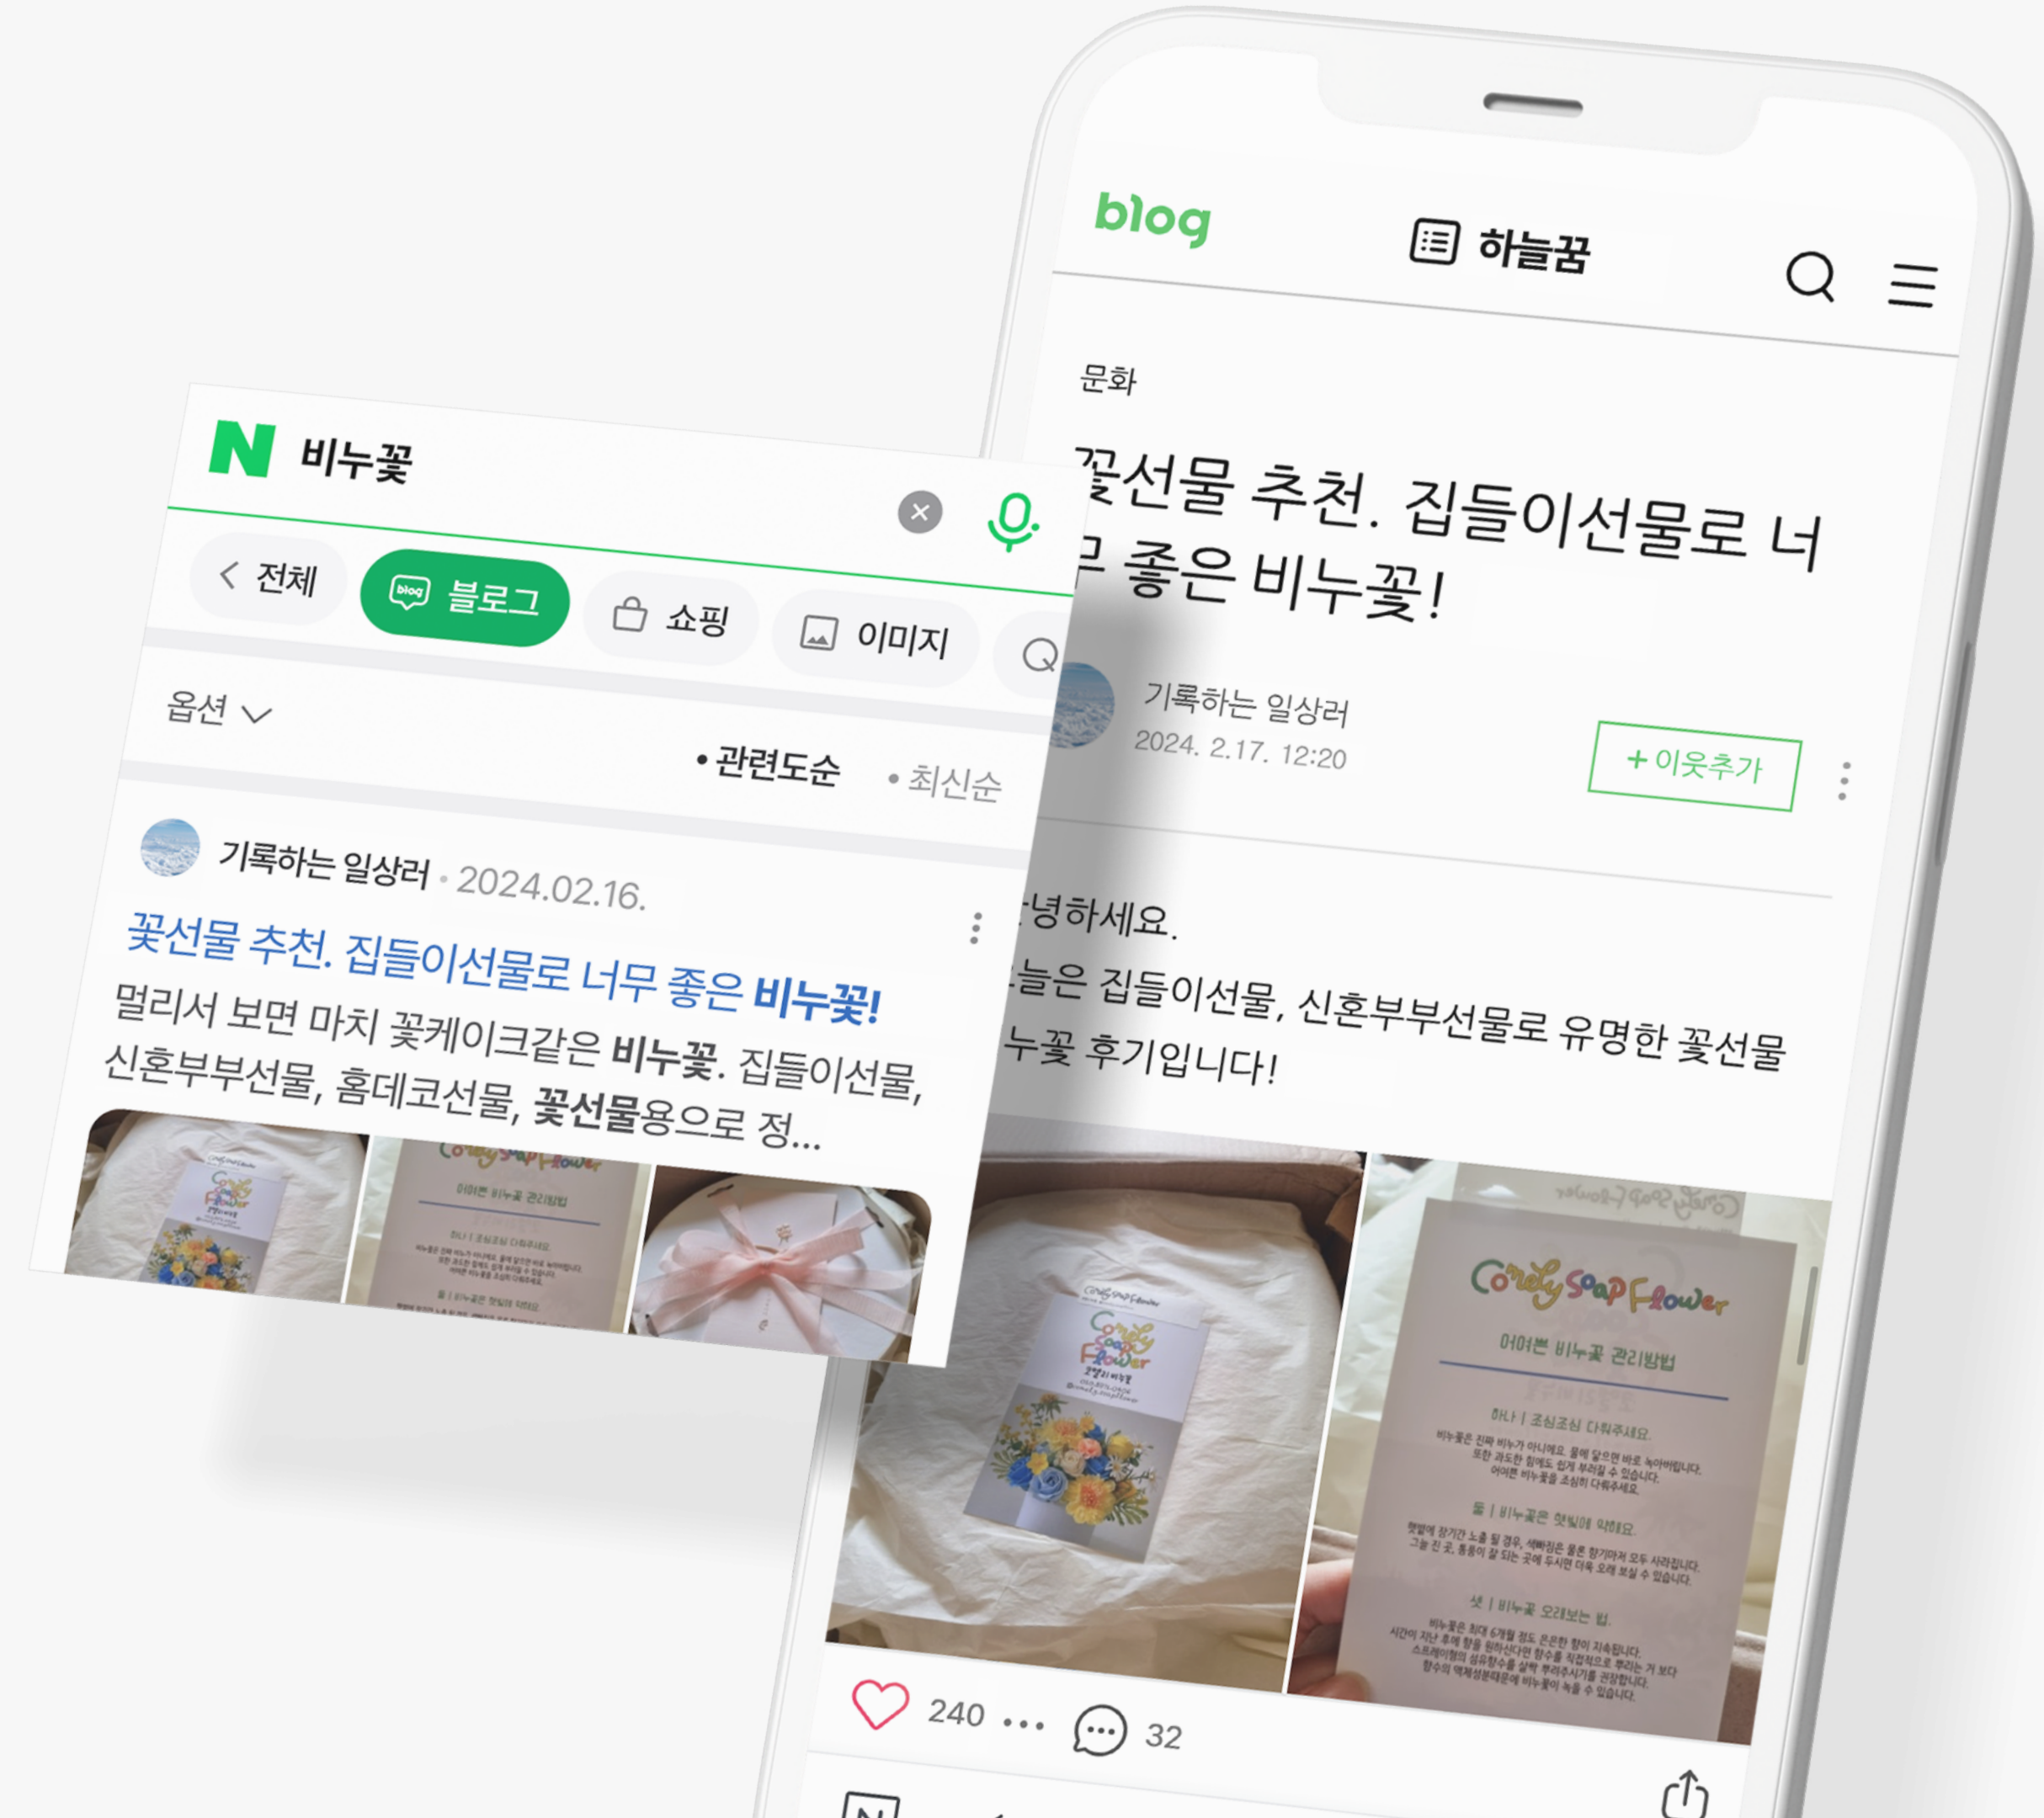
N 비누꽃

< 전체
blog 블로그
쇼핑
이미지

옵션

•관련도순 •최신순

기록하는 일상러 · 2024.02.16.

꽃선물 추천. 집들이선물로 너무 좋은 비누꽃!

멀리서 보면 마치 꽃케이크같은 비누꽃. 집들이선물, 신혼부부선물, 홈데코선물, 꽃선물용으로 정...

Comely Soap Flower

어여쁜 비누꽃 관리방법

blog

하늘꿈

문화

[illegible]꽃선물 추천. 집들이선물로 너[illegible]무 좋은 비누꽃!

기록하는 일상러
2024. 2.17. 12:20

+ 이웃추가

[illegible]녕하세요.
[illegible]늘은 집들이선물, 신혼부부선물로 유명한 꽃선물 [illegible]누꽃 후기입니다!

Comely Soap Flower

어여쁜 비누꽃 관리방법

하나 | 조심조심 다뤄주세요.

둘 | 비누꽃은 햇빛에 약해요.

셋 | 비누꽃 오래보는 법.

240

32